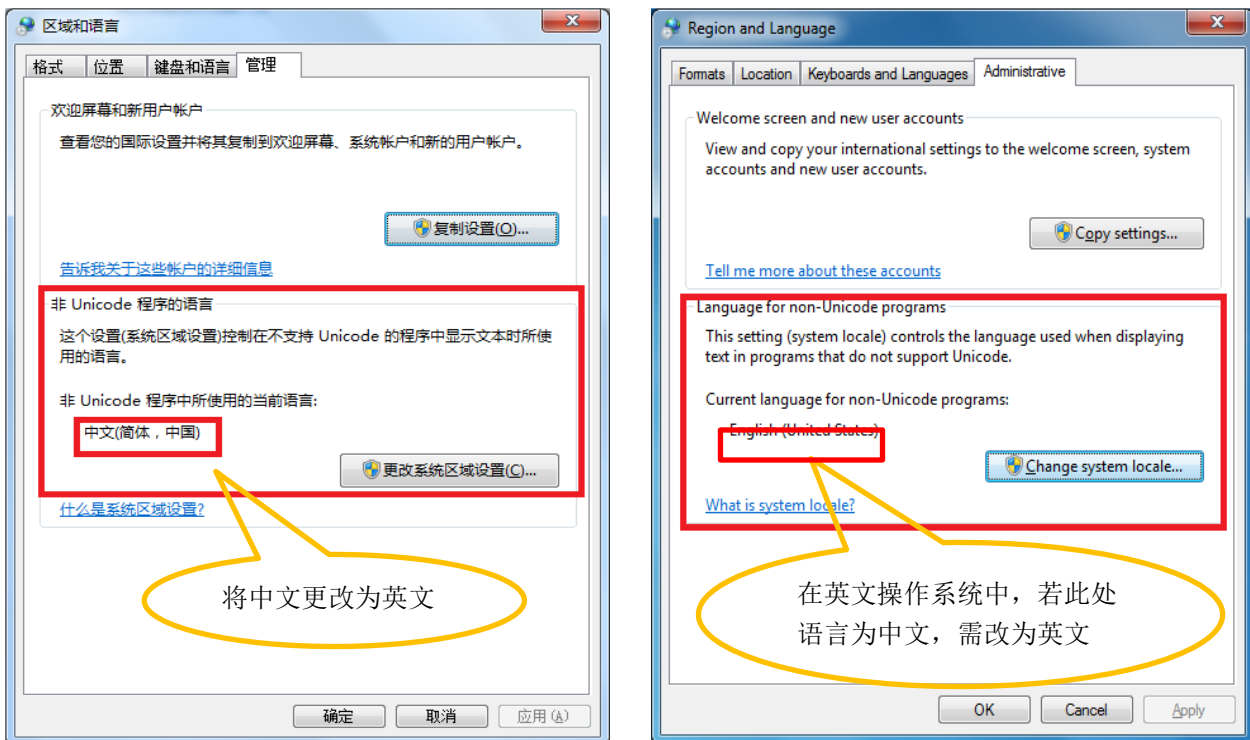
区域和语言

格式 位置 键盘和语言 管理

欢迎屏幕和新用户帐户

查看您的国际设置并将其复制到欢迎屏幕、系统帐户和新的用户帐户。

复制设置(O)...

告诉我关于这些帐户的详细信息

非 Unicode 程序的语言

这个设置(系统区域设置)控制在不支持 Unicode 的程序中显示文本时所使用的语言。

非 Unicode 程序中所使用的当前语言:

中文(简体，中国)

更改系统区域设置(C)...

什么是系统区域设置?

将中文更改为英文

确定 取消 应用(A)

Region and Language

Formats Location Keyboards and Languages Administrative

Welcome screen and new user accounts

View and copy your international settings to the welcome screen, system accounts and new user accounts.

Copy settings...

Tell me more about these accounts

Language for non-Unicode programs

This setting (system locale) controls the language used when displaying text in programs that do not support Unicode.

Current language for non-Unicode programs:

English (United States)

Change system locale...

What is system locale?

在英文操作系统中，若此处语言为中文，需改为英文

OK Cancel Apply